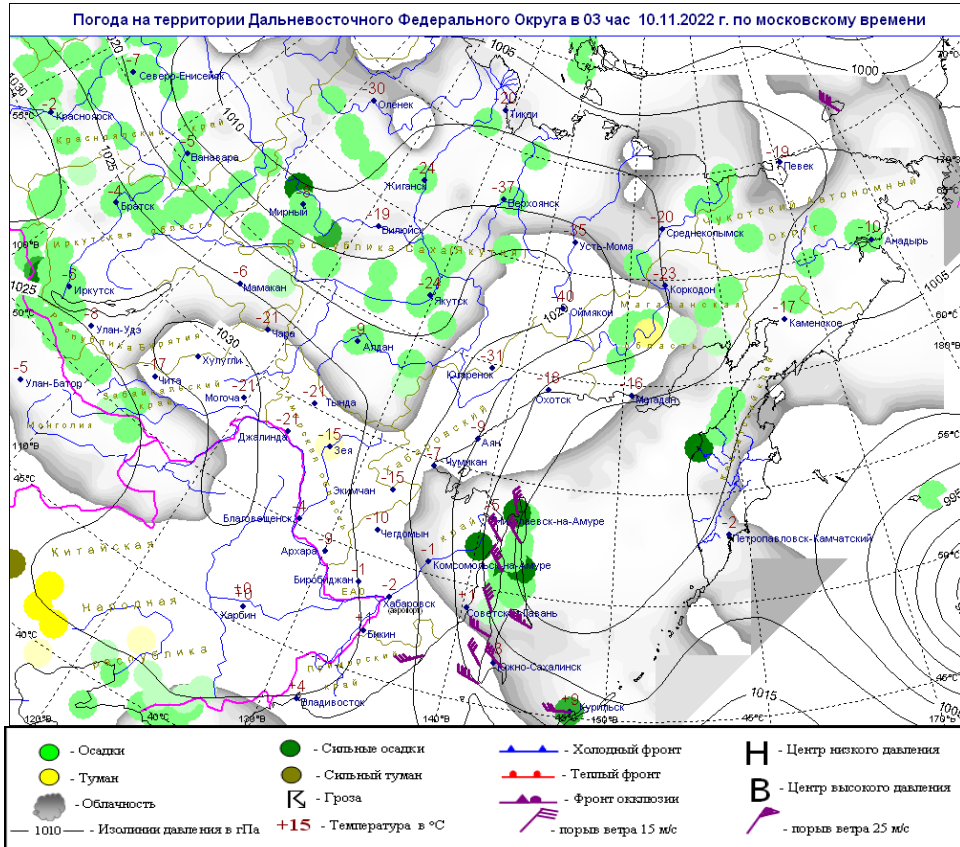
Погода на территории Дальневосточного Федерального Округа в 03 час 10.11.2022 г. по московскому времени

1020
-7
Северо-Енисейск
1005
1000
-2
Красноярск
55°С
-30
Оленек
-20
Тикси
1010
Красноярский край
-5
Ванавара
-19
Певек
1025
-4
Братск
Мирный
-24
Жиганск
-37
Верхоянск
Чукотский автономный
-19
Вилюйск
-20
Среднеколымск
-10
Анадырь
105°В
Иркутская область
Республика Саха (Якутия)
-35
Усть-Мома
округ
-6
Иркутск
-6
Мамакан
-24
Якутск
-23
Корходон
1005
1025
-40
Оймякон
-17
Каменское
-8
Улан-Удэ
1030
-21
Чара
Магаданская
-9
Алдан
область
-5
Улан-Батор
-17
Чита
Хулугли
-31
Юдренок
-18
Охотск
-16
Магадан
Могоча
-21
-21
Тында
Монголия
-21
Джалинда
-15
Зея
-9
Аян
110°В
-7
Чумикан
45°С
Экимчан
-15
-10
Чегдомын
-5
Николаевск-на-Амуре
-4
Благовещенск
-2
Петропавловск-Камчатский
Китайская
Архара
-9
-1
Комсомольск-на-Амуре
-1
Биробиджан
ЕАО
-2
Хабаровск
+1
Советская Гавань
+10
Харбин
Народная
-1
Бикин
40°С
Республика
-6
Южно-Сахалинск
+4
Владивосток
+9
Курильск
1015
995
120°В
40°С
130°В
140°В
150°В
45°С
170°В
60°С
55°С
50°С
180°В
45°С

- Осадки
- Туман
- Облачность
1010 - Изолинии давления в гПа
- Сильные осадки
- Сильный туман
- Гроза
+15 - Температура в °С
- Холодный фронт
- Теплый фронт
- Фронт окклюзии
- порыв ветра 15 м/с
Н - Центр низкого давления
В - Центр высокого давления
- порыв ветра 25 м/с